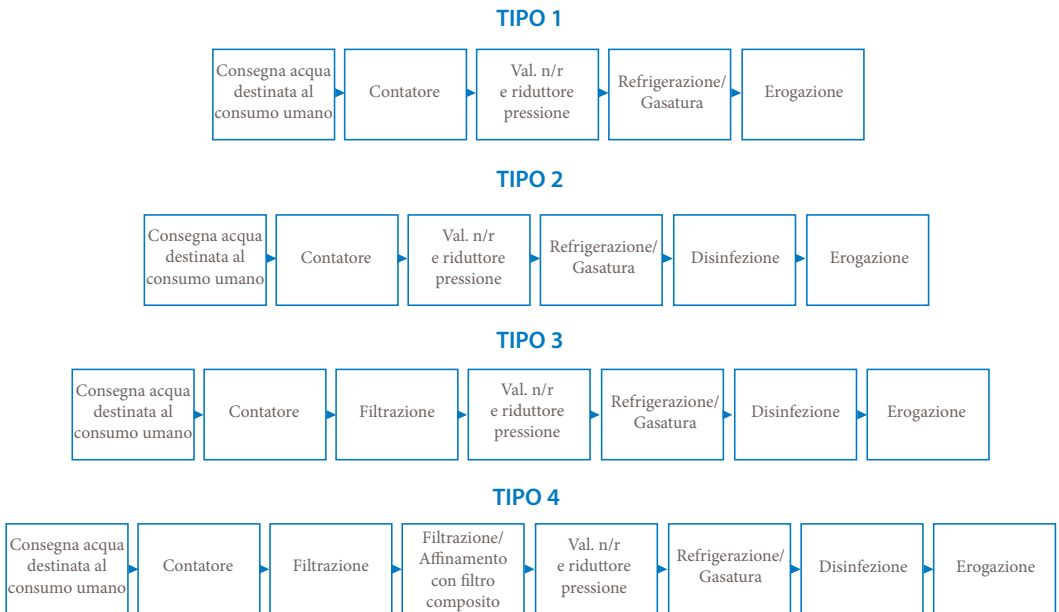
TIPO 1

Consegna acqua destinata al consumo umano → Contatore → Val. n/r e riduttore pressione → Refrigerazione/ Gasatura → Erogazione

TIPO 2

Consegna acqua destinata al consumo umano → Contatore → Val. n/r e riduttore pressione → Refrigerazione/ Gasatura → Disinfezione → Erogazione

TIPO 3

Consegna acqua destinata al consumo umano → Contatore → Filtrazione → Val. n/r e riduttore pressione → Refrigerazione/ Gasatura → Disinfezione → Erogazione

TIPO 4

Consegna acqua destinata al consumo umano → Contatore → Filtrazione → Filtrazione/ Affinamento con filtro composito → Val. n/r e riduttore pressione → Refrigerazione/ Gasatura → Disinfezione → Erogazione